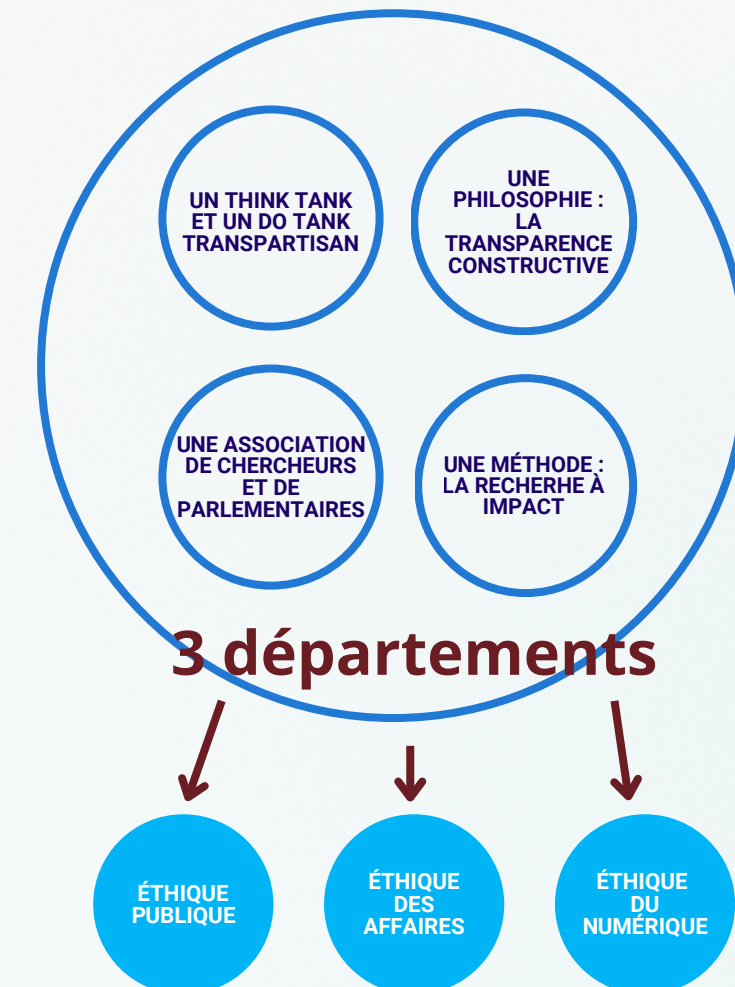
UN THINK TANK ET UN DO TANK TRANSPARTISAN

UNE PHILOSOPHIE : LA TRANSPARENCE CONSTRUCTIVE

UNE ASSOCIATION DE CHERCHEURS ET DE PARLEMENTAIRES

UNE MÉTHODE : LA RECHERHE À IMPACT

3 départements

ÉTHIQUE PUBLIQUE

ÉTHIQUE DES AFFAIRES

ÉTHIQUE DU NUMÉRIQUE